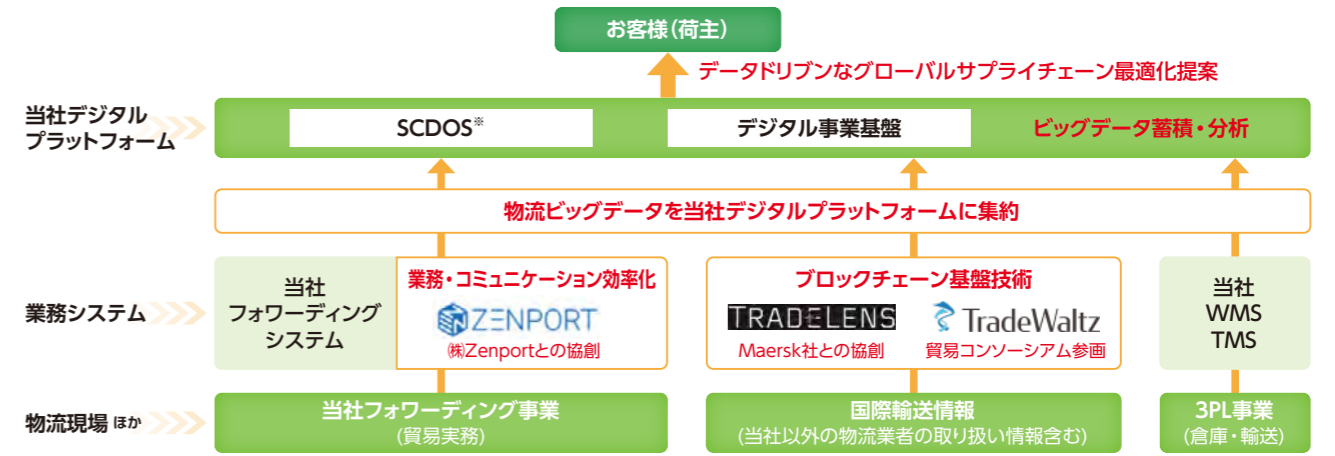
お客様(荷主)

データドリブンなグローバルサプライチェーン最適化提案

当社デジタルプラットフォーム

SCDOS※

デジタル事業基盤

ビッグデータ蓄積・分析

物流ビッグデータを当社デジタルプラットフォームに集約

業務システム

当社フォワーディングシステム

業務・コミュニケーション効率化

ZENPORT

㈱Zenportとの協創

ブロックチェーン基盤技術

TRADELENS

Maersk社との協創

TradeWaltz

貿易コンソーシアム参画

当社WMS TMS

物流現場 ほか

当社フォワーディング事業
(貿易実務)

国際輸送情報
(当社以外の物流業者の取り扱い情報含む)

3PL事業
(倉庫・輸送)